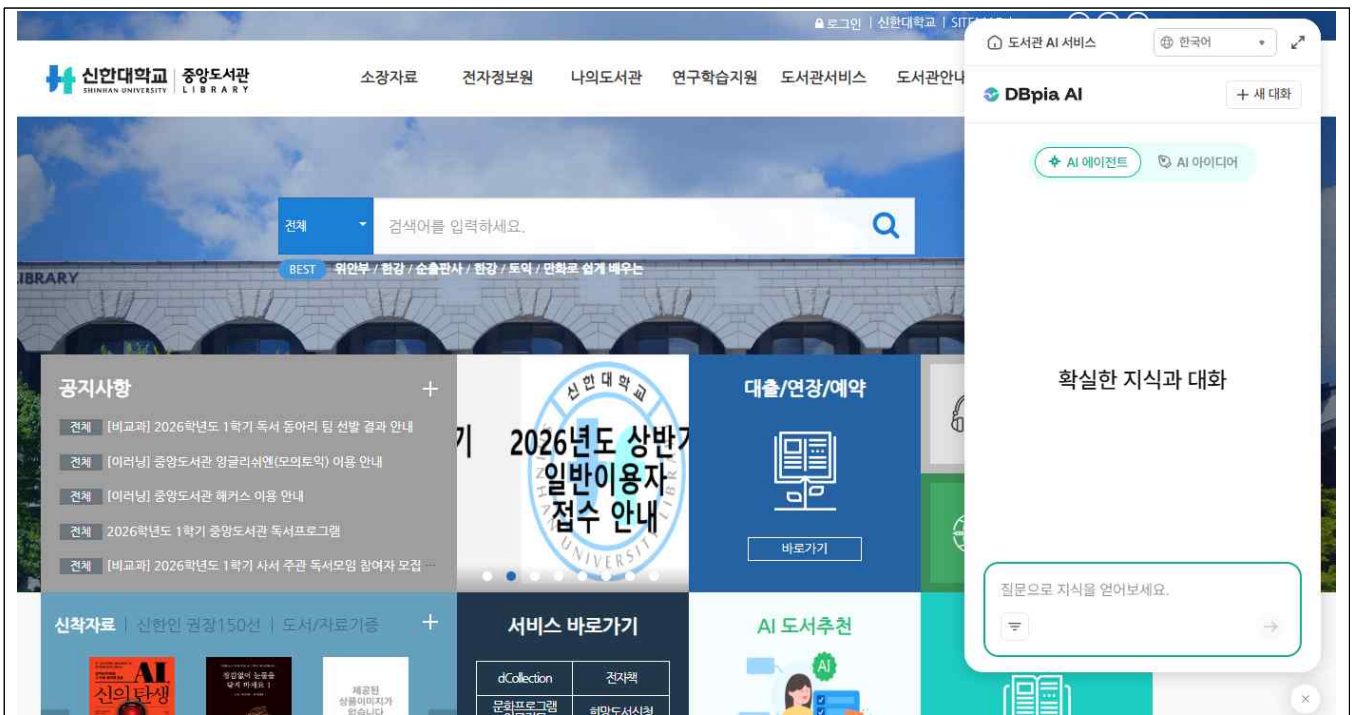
로그인 | 신한대학교 | SITE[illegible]

신한대학교 SHINHAN UNIVERSITY | 중앙도서관 LIBRARY

소장자료 전자정보원 나의도서관 연구학습지원 도서관서비스 도서관안내

전체 검색어를 입력하세요.

BEST 위안부 / 한강 / 순출판사 / 한강 / 토익 / 만화로 쉽게 배우는

LIBRARY

공지사항 +

전체 [비교과] 2026학년도 1학기 독서 동아리 팀 선발 결과 안내

전체 [이러닝] 중앙도서관 잉글리쉬엔(모의토익) 이용 안내

전체 [이러닝] 중앙도서관 해커스 이용 안내

전체 2026학년도 1학기 중앙도서관 독서프로그램

전체 [비교과] 2026학년도 1학기 사서 주관 독서모임 참여자 모집

신한대학교 SHINHAN UNIVERSITY

기 2026년도 상반기 일반이용자 접수 안내

대출/연장/예약

바로가기

신착자료 | 신한인 권장150선 | 도서/자료기증 +

AI 신의탄생

제공된 상품이미지가 없습니다

서비스 바로가기

| dCollection | 전자책 |
|---|---|
| 문화프로그램 | 희망도서신청 |

AI 도서추천

도서관 AI 서비스

한국어

DBpia AI

+ 새 대화

AI 에이전트

AI 아이디어

확실한 지식과 대화

질문으로 지식을 얻어보세요.